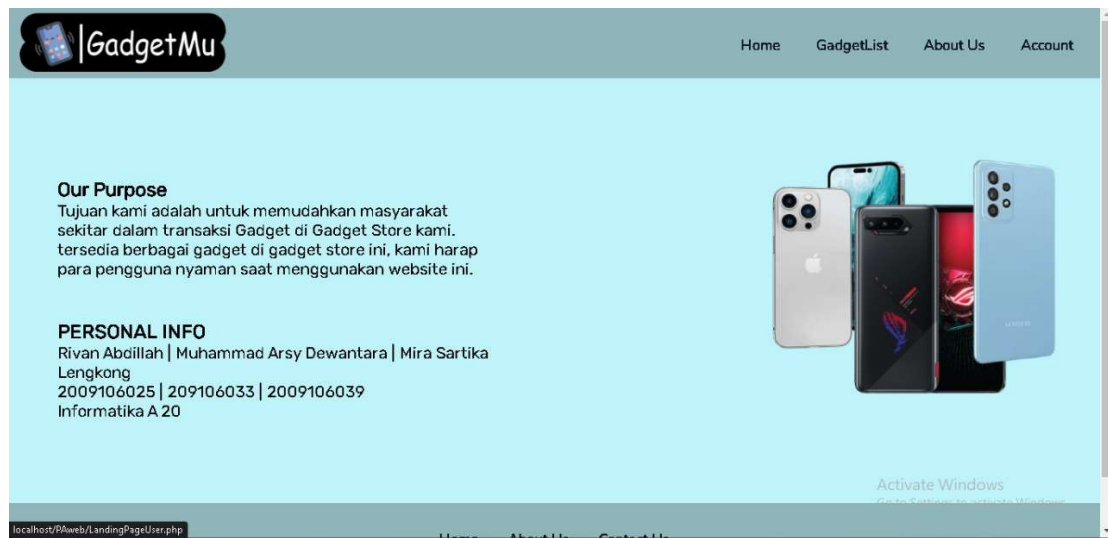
|GadgetMu

Home GadgetList About Us Account

Our Purpose
Tujuan kami adalah untuk memudahkan masyarakat sekitar dalam transaksi Gadget di Gadget Store kami. tersedia berbagai gadget di gadget store ini, kami harap para pengguna nyaman saat menggunakan website ini.

PERSONAL INFO
Rivan Abdillah | Muhammad Arsy Dewantara | Mira Sartika Lengkong
2009106025 | 209106033 | 2009106039
Informatika A 20

Activate Windows
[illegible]

localhost/PAweb/LandingPageUser.php

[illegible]